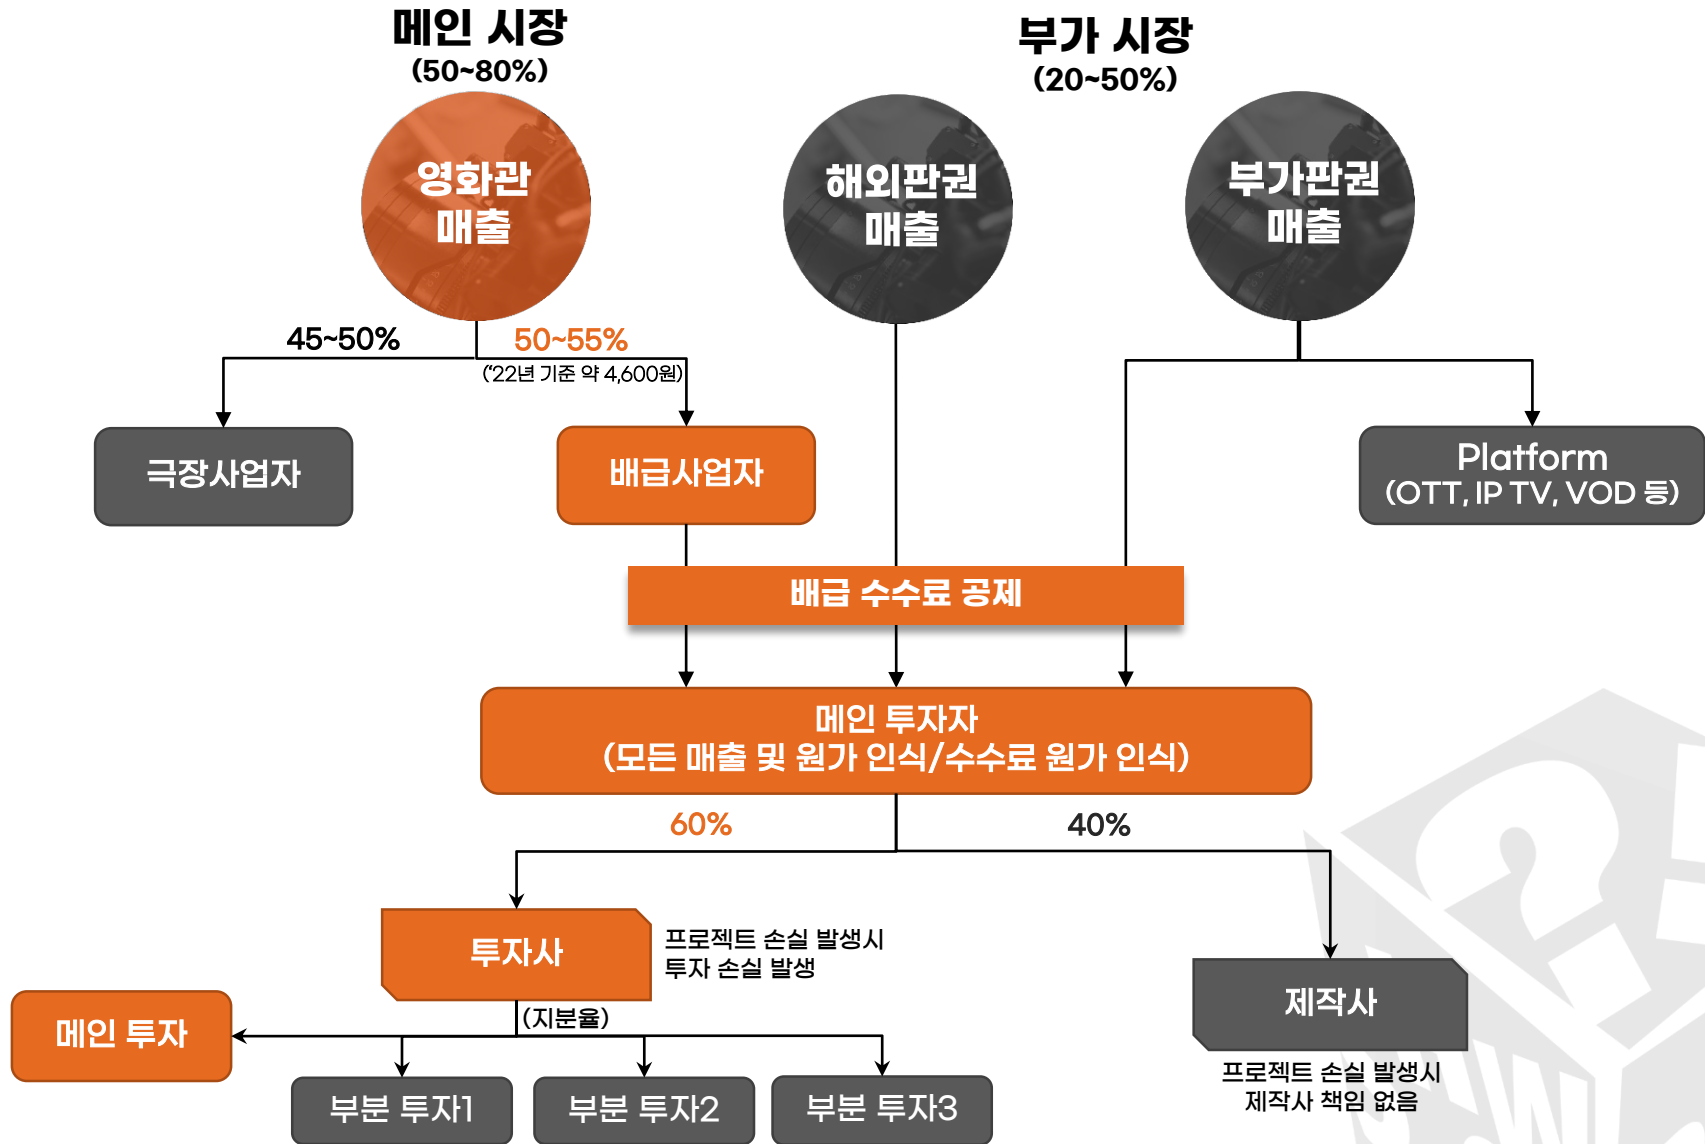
메인 시장
(50~80%)

부가 시장
(20~50%)

영화관
매출

해외판권
매출

부가판권
매출

45~50%

50~55%
(*22년 기준 약 4,600원)

극장사업자

배급사업자

Platform
(OTT, IP TV, VOD 등)

배급 수수료 공제

메인 투자자
(모든 매출 및 원가 인식/수수료 원가 인식)

60%

40%

투자사

프로젝트 손실 발생시
투자 손실 발생

제작사

프로젝트 손실 발생시
제작사 책임 없음

(지분율)

메인 투자

부분 투자1

부분 투자2

부분 투자3